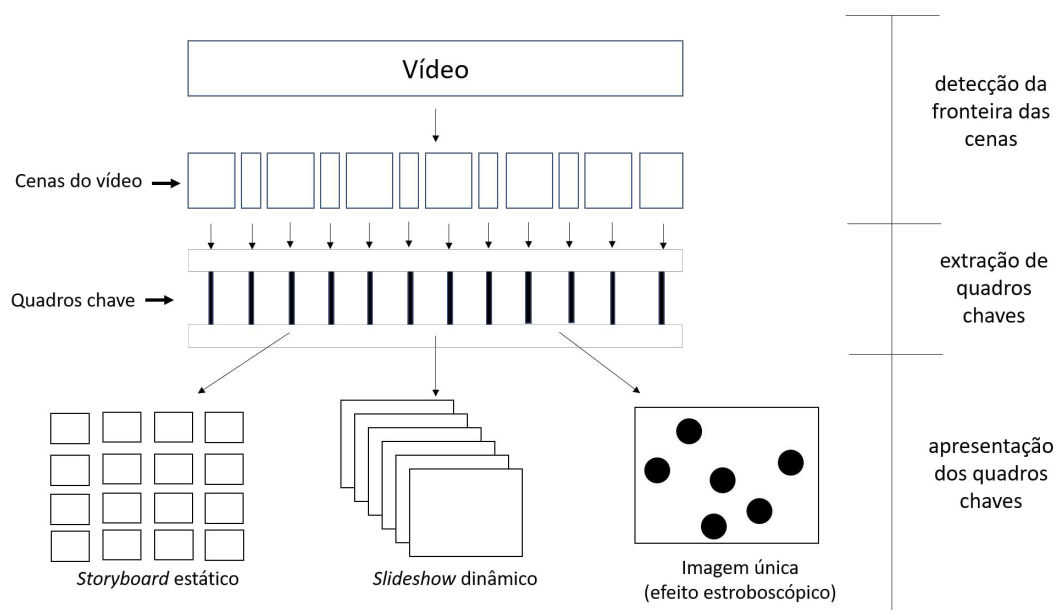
Vídeo

Cenas do vídeo

Quadros chave

Storyboard estático

Slideshow dinâmico

Imagem única (efeito estroboscópico)

detecção da fronteira das cenas

extração de quadros chaves

apresentação dos quadros chaves